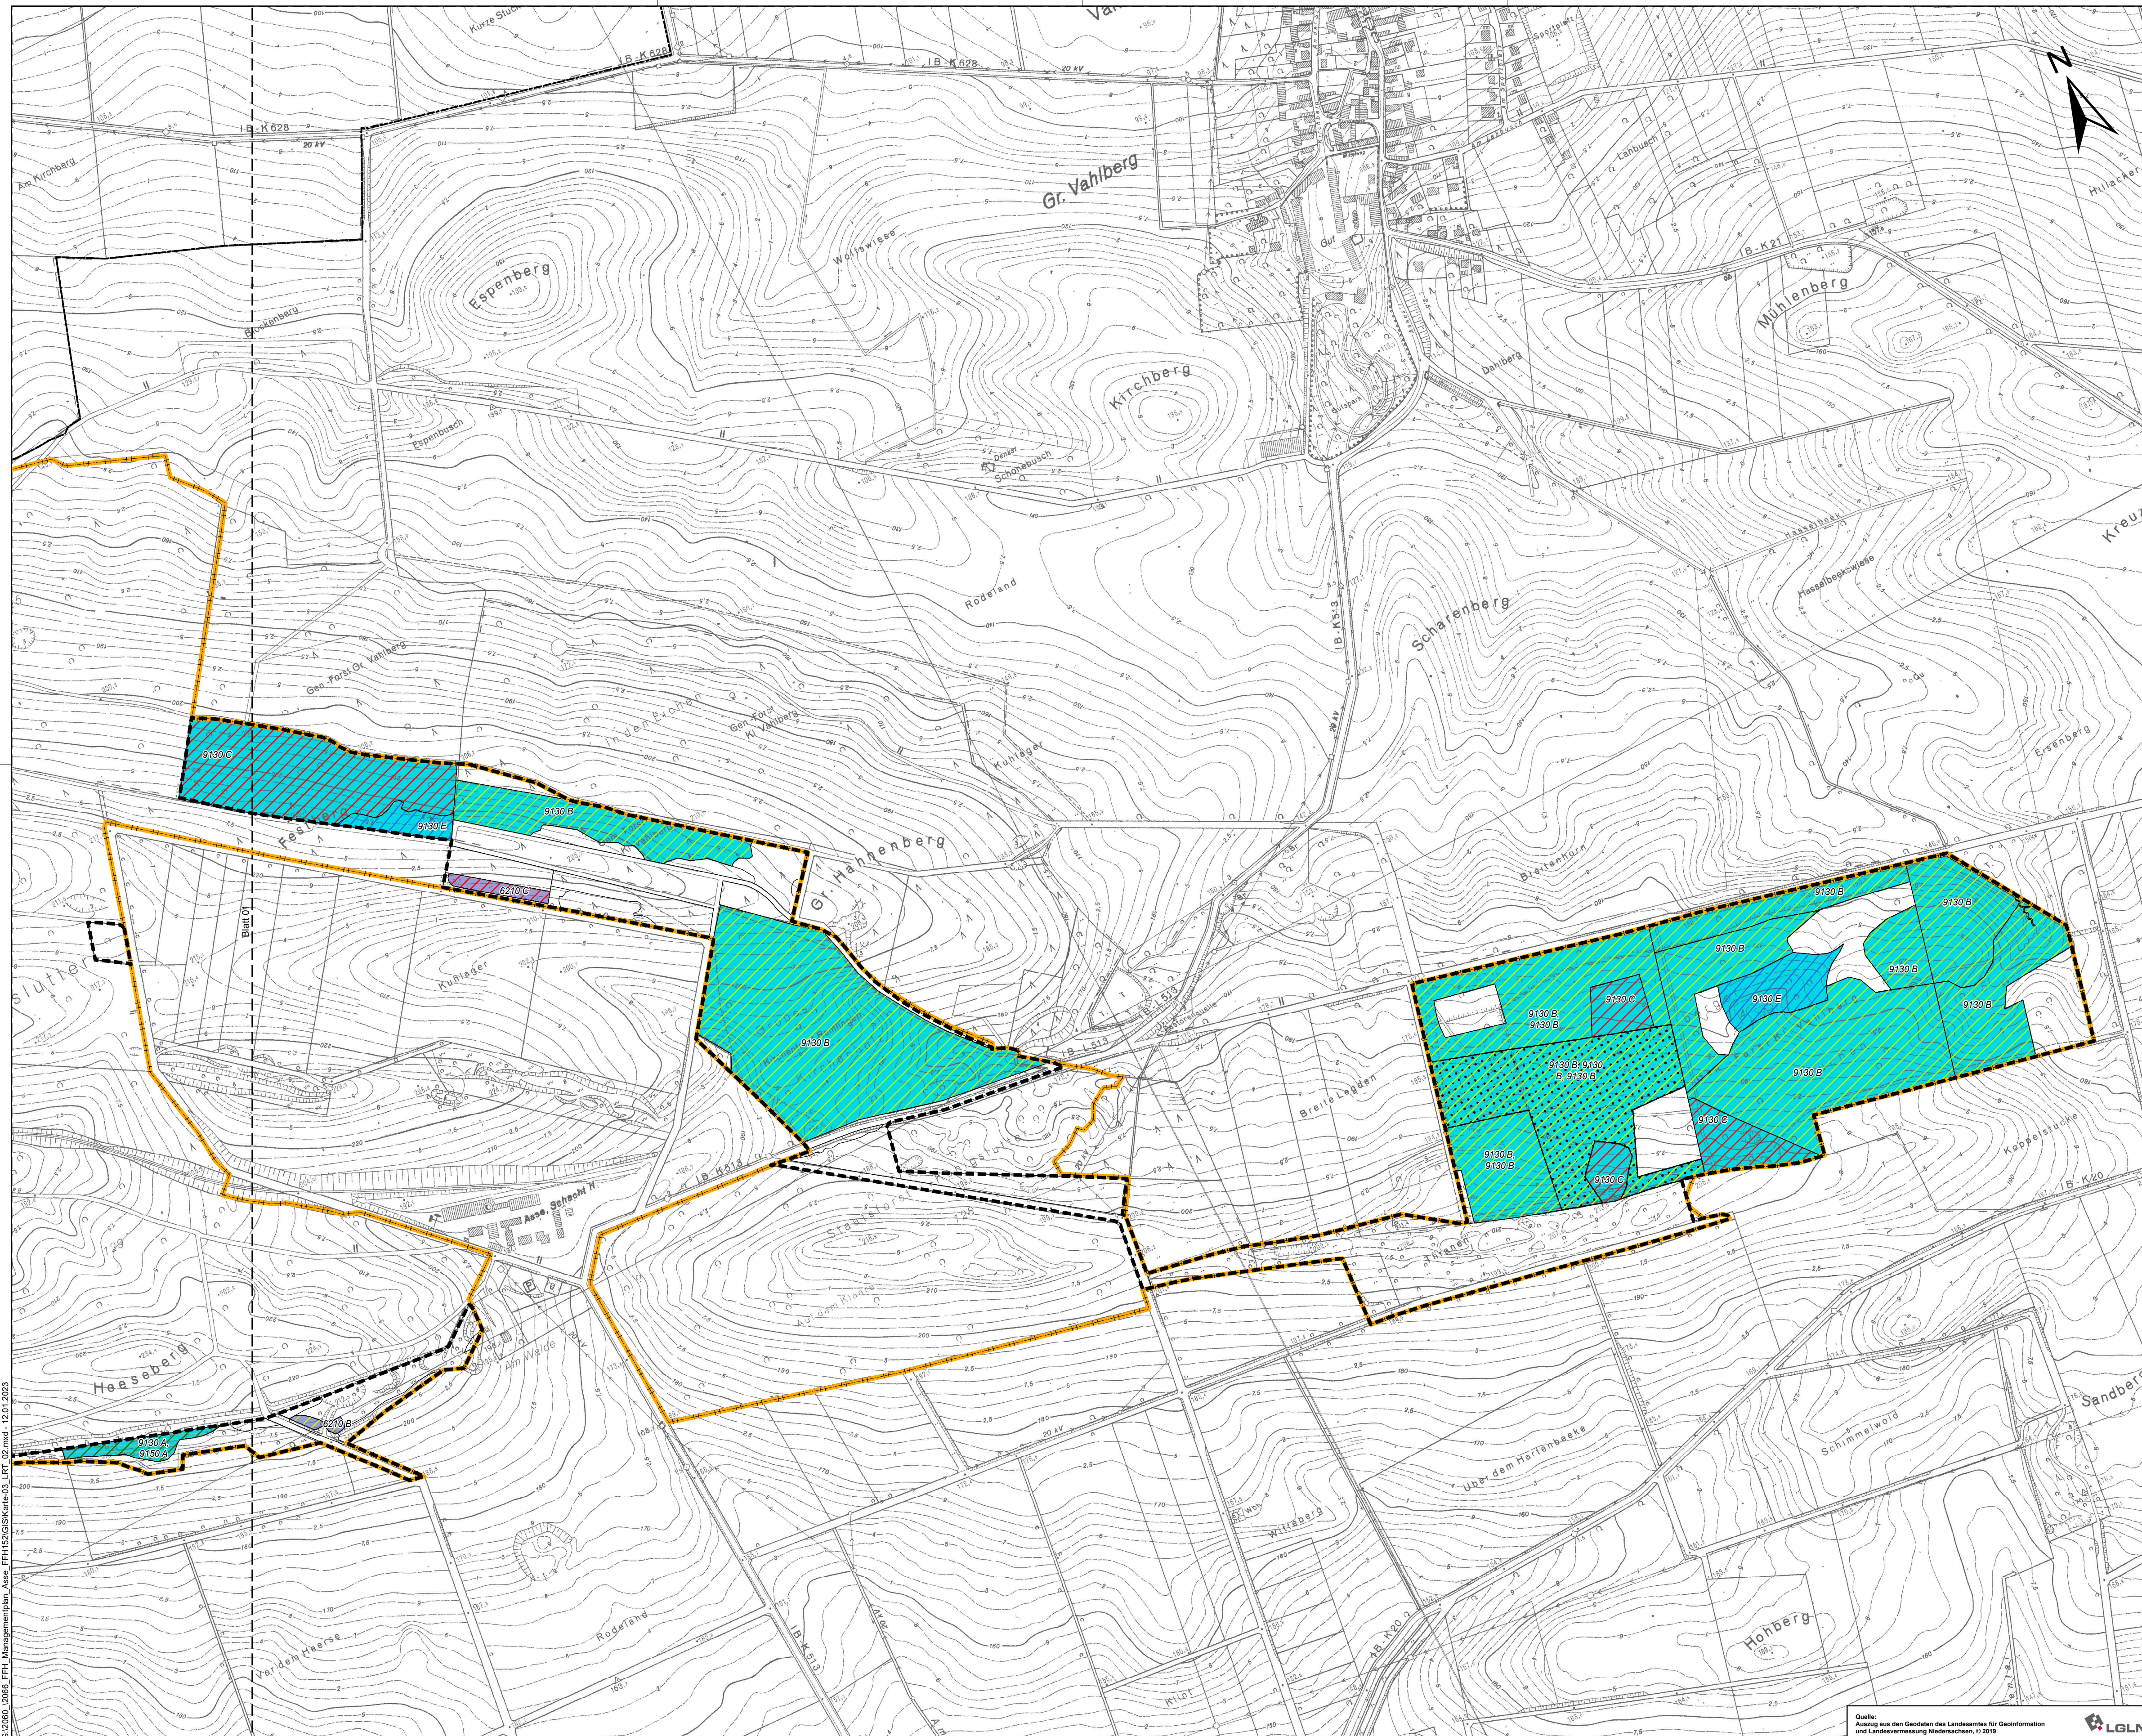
N

Gr. Vahlberg

Espenberg

Kirchberg

Mühlenberg

Scharenberg

Gr. Hahnenberg

Kuhlager

Rodeland

Breite Legden

Koppelstücke

Heeseberg

Asse, Schacht II

Am Walde

Über dem Hartenbeeke

Schimmelwold

Hohberg

Sandberg

Eisenberg

Breitenborn

Hasselbeekswiese

Dahlberg

Gut

Espenbusch

Schönebusch

Wolfswiese

Am Kirchberg

Bockenberg

Gen. Forst Gr. Vahlberg

Gen. Forst Kl. Vahlberg

In den Eichen

Vor dem Heerse

Rodeland

Witfaberg

Kurze Stücke

Lanbusch

Sportplatz

Hillacker

Kreuz

I B - K 628

I B - K 628

I B - K 21

I B - K 513

I B - L 513

I B - K 20

I B - K 20

20 kV

Blatt 01

9130 C

9130 E

9130 B

6210 C

9130 B

9130 B

9130 B

9130 B

9130 B

9130 E

9130 C

9130 B
9130 B

9130 B 9130
B 9130 B

9130 B

9130 C

9130 B
9130 B

9130 C

9130 A
9150 A

6210 B

Quelle:
Auszug aus den Geodaten des Landesamtes für Geoinformation und Landesvermessung Niedersachsen, © 2019

LGLN

3\2060_\2066_FFH_Managementplan_Asse_FFH152\GIS\Karte-03_LRT_02.mxd - 12.01.2023